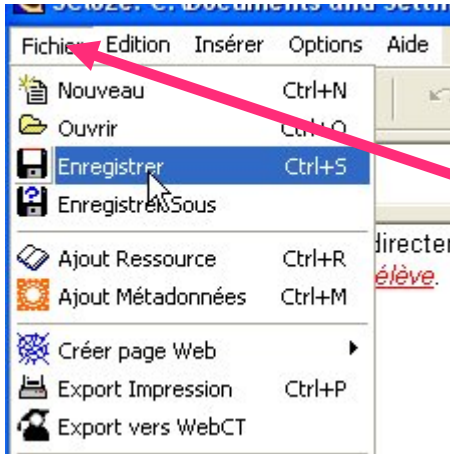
Scl020: C:\Documents and setti

Fichier Edition Insérer Options Aide

Nouveau Ctrl+N
Ouvrir Ctrl+O
Enregistrer Ctrl+S
Enregistrer Sous
Ajout Ressource Ctrl+R
Ajout Métadonnées Ctrl+M
Créer page Web
Export Impression Ctrl+P
Export vers WebCT

directe
élève.